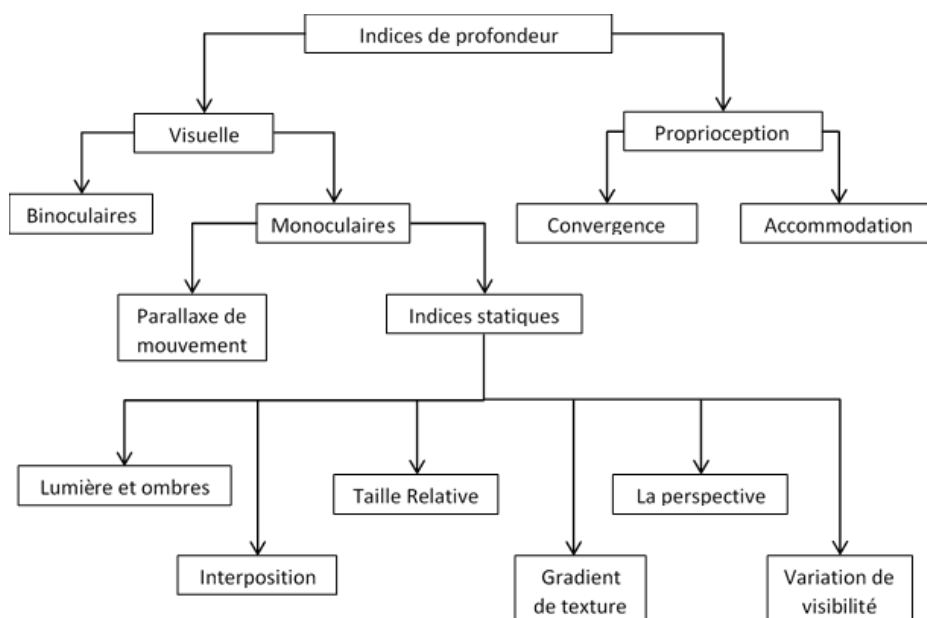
Indices de profondeur

Visuelle

Proprioception

Binoculaires

Monoculaires

Convergence

Accommodation

Parallaxe de mouvement

Indices statiques

Lumière et ombres

Taille Relative

La perspective

Interposition

Gradient de texture

Variation de visibilité